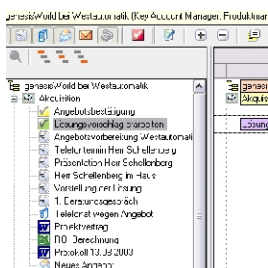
genesisWorld bei Westautomatik (Key Account Manager, Produktmar

genesisWorld bei Westautomatik
Akquisition
Angebotsbestätigung
Lösungsvorschlag erarbeiten
Angebotsvorbereitung Westautomat
Telefontermin Herr Schellenberg
Präsentation Herr Schellenberg
Herr Schellenberg im Haus
Vorstellung der Lösung
1. Beratungsgespräch
Telefonat wegen Angebot
Projektvertrag
ROI-Berechnung
Protokoll 13.09.2003
Neues Angebot

genesis
Akquis
Lösung